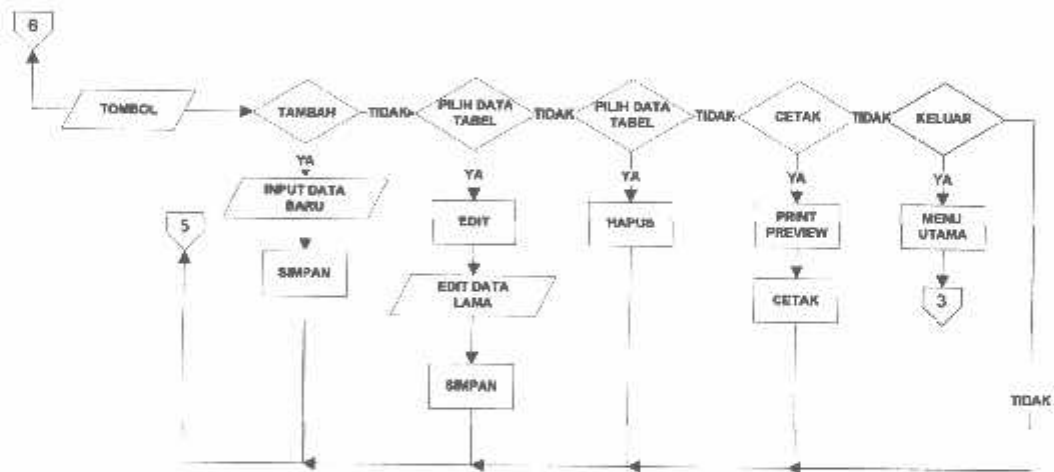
6

TOMBOL

TAMBAH

TIDAK

PILIH DATA TABEL

TIDAK

PILIH DATA TABEL

TIDAK

CETAK

TIDAK

KELUAR

YA

INPUT DATA BARU

SIMPAN

5

YA

EDIT

EDIT DATA LAMA

SIMPAN

YA

HAPUS

YA

PRINT PREVIEW

CETAK

YA

MENU UTAMA

3

TIDAK